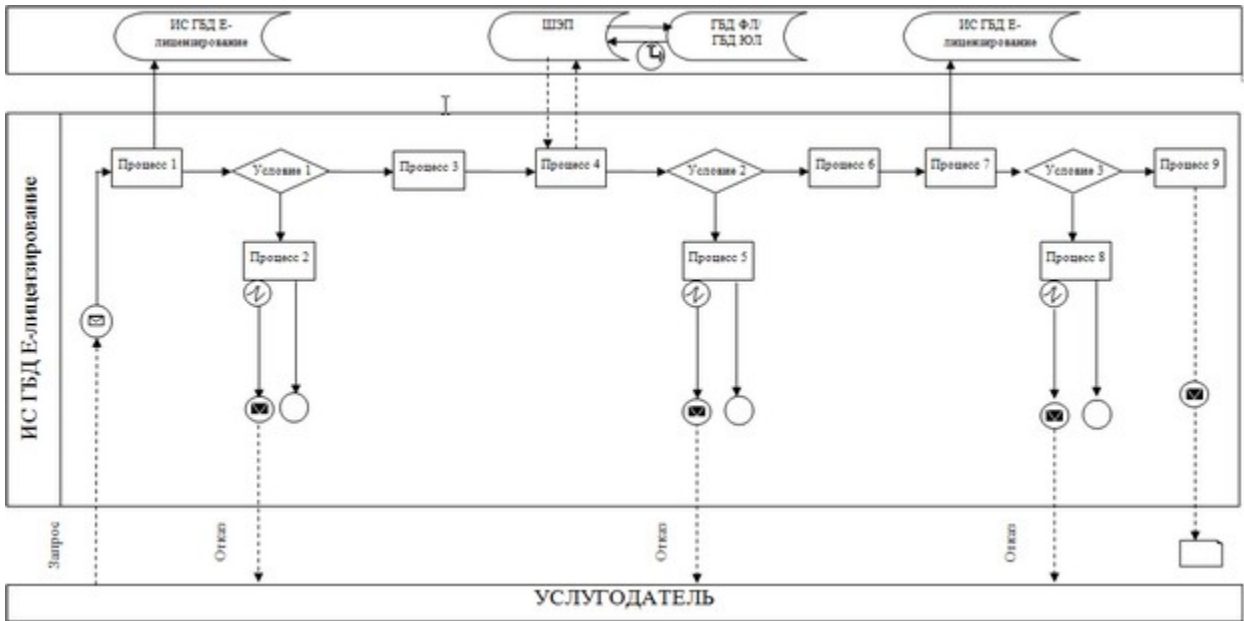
ИС ГБД Е-лицензирование

ШЭП

ГБД ФЛ/ ГБД ЮЛ

ИС ГБД Е-лицензирование

ИС ГБД Е-лицензирование

Процесс 1

Условие 1

Процесс 3

Процесс 4

Условие 2

Процесс 6

Процесс 7

Условие 3

Процесс 9

Процесс 2

Процесс 5

Процесс 8

Запрос

Отказ

Отказ

Отказ

УСЛУГОДАТЕЛЬ